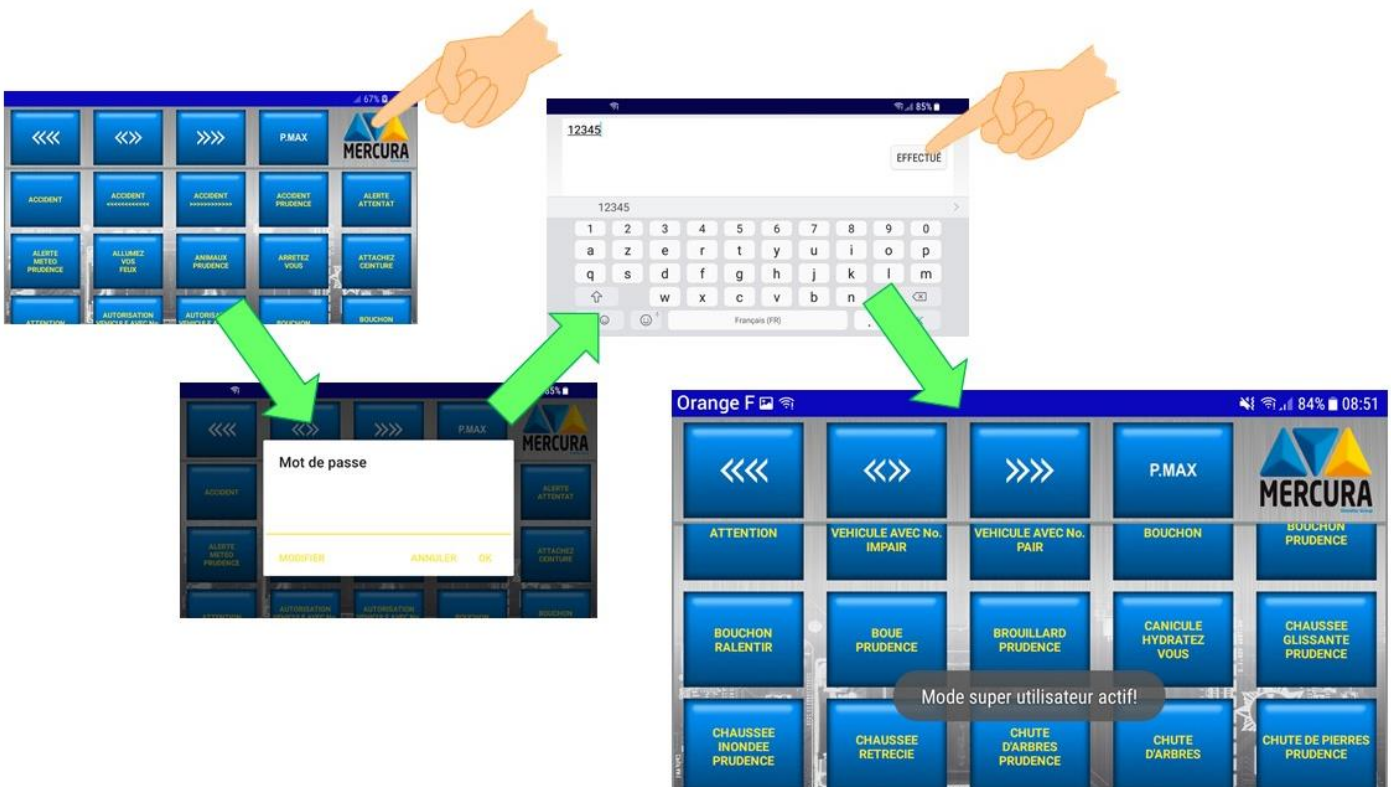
67%

«« «» »» P.MAX MERCURA

ACCIDENT
ACCIDENT <<<<<<<<<<
ACCIDENT >>>>>>>>>>
ACCIDENT PRUDENCE
ALERTE ATTENTAT
ALERTE METEO PRUDENCE
ALLUMEZ VOS FEUX
ANIMAUX PRUDENCE
ARRETEZ VOUS
ATTACHEZ CEINTURE
ATTENTION
AUTORISATION VEHICULE AVEC No
AUTORISA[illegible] VEHICULE A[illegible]
BOUCHON
BOUCHON

85%
12345
EFFECTUÉ
12345
1 2 3 4 5 6 7 8 9 0
a z e r t y u i o p
q s d f g h j k l m
w x c v b n
Français (FR)

85%
«« «» »» P.MAX MERCURA
ACCIDENT
Mot de passe
MODIFIER ANNULER OK
ALERTE ATTENTAT
ALERTE METEO PRUDENCE
ATTACHEZ CEINTURE
ATTENTION
AUTORISATION VEHICULE AVEC No
AUTORISATION VEHICULE AVEC No
BOUCHON
BOUCHON

Orange F
84% 08:51
«« «» »» P.MAX MERCURA
ATTENTION
VEHICULE AVEC No. IMPAIR
VEHICULE AVEC No. PAIR
BOUCHON
BOUCHON PRUDENCE
BOUCHON RALENTIR
BOUE PRUDENCE
BROUILLARD PRUDENCE
CANICULE HYDRATEZ VOUS
CHAUSSEE GLISSANTE PRUDENCE
Mode super utilisateur actif!
CHAUSSEE INONDEE PRUDENCE
CHAUSSEE RETRECIE
CHUTE D'ARBRES PRUDENCE
CHUTE D'ARBRES
CHUTE DE PIERRES PRUDENCE